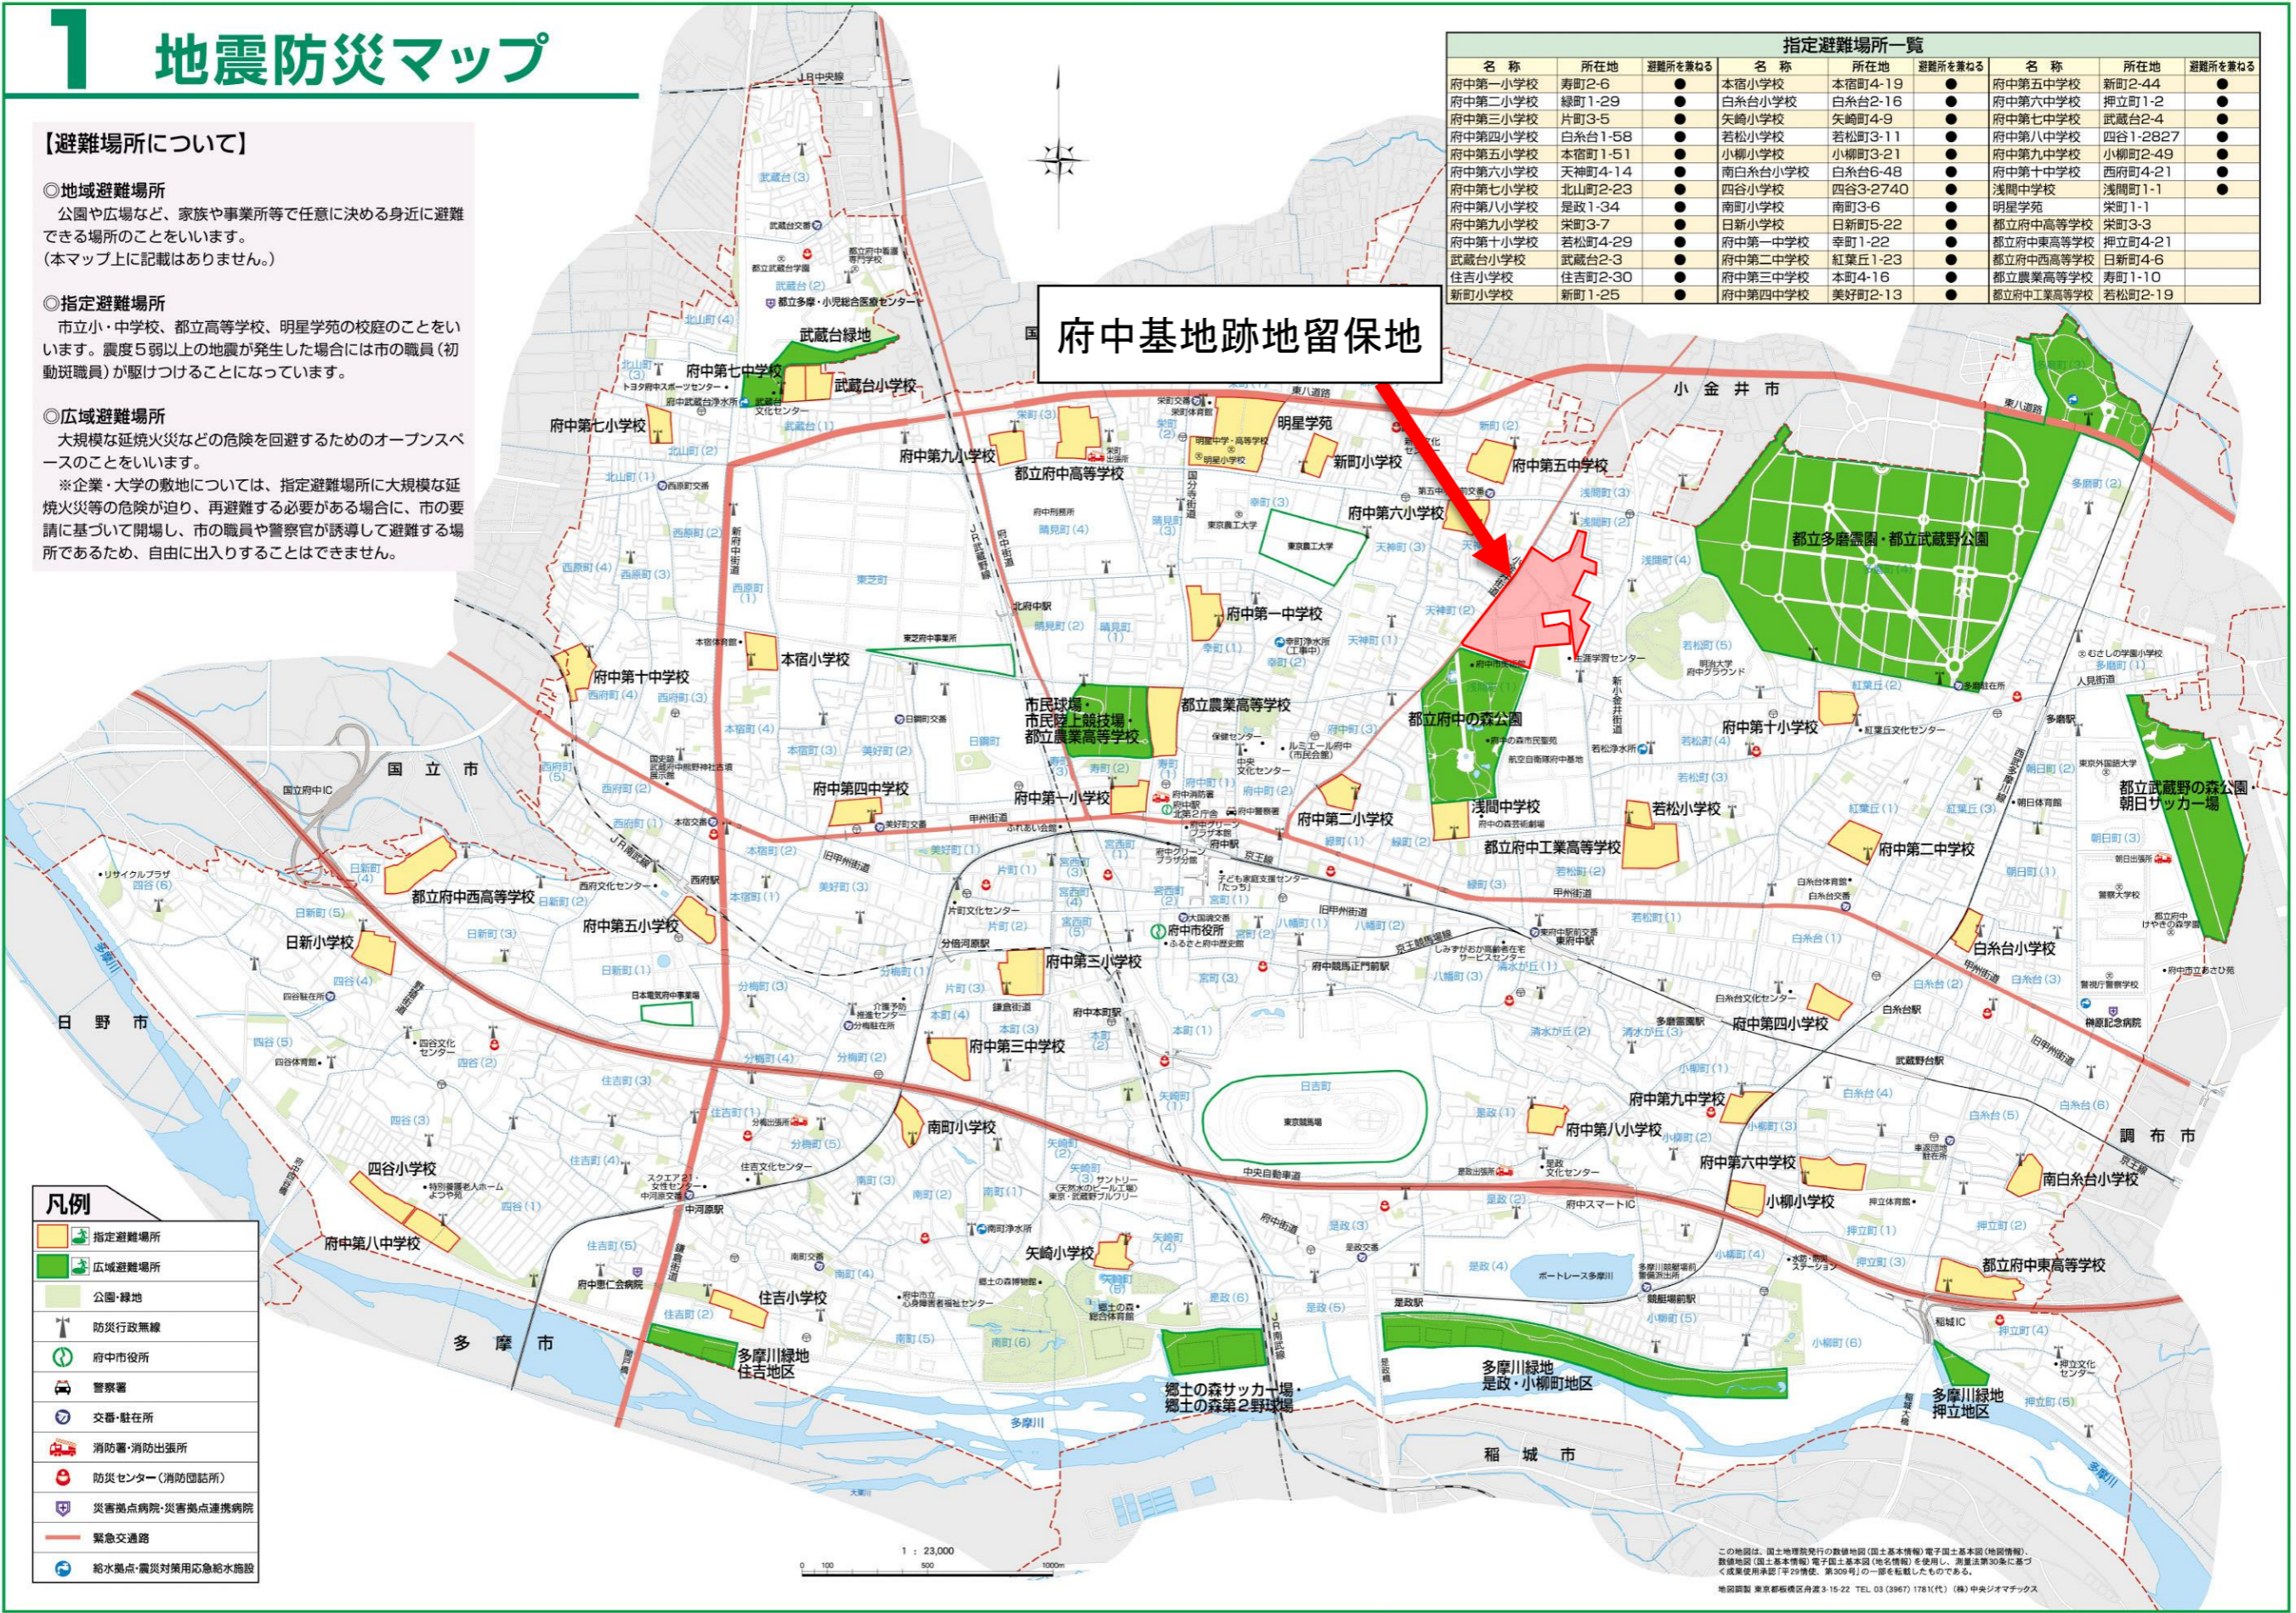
1 地震防災マップ

【避難場所について】

◎地域避難場所
公園や広場など、家族や事業所等で任意に決める身近に避難できる場所のことをいいます。
(本マップ上に記載はありません。)

◎指定避難場所
市立小・中学校、都立高等学校、明星学苑の校庭のことをいいます。震度5弱以上の地震が発生した場合には市の職員(初動班職員)が駆けつけることになっています。

◎広域避難場所
大規模な延焼火災などの危険を回避するためのオープンスペースのことをいいます。
※企業・大学の敷地については、指定避難場所に大規模な延焼火災等の危険が迫り、再避難する必要がある場合に、市の要請に基づいて開場し、市の職員や警察官が誘導して避難する場所であるため、自由に出入りすることはできません。

指定避難場所一覧

| 名称 | 所在地 | 避難所を兼ねる | 名称 | 所在地 | 避難所を兼ねる | 名称 | 所在地 | 避難所を兼ねる |
|---|---|---|---|---|---|---|---|---|
| 府中第一小学校 | 寿町2-6 | ● | 本宿小学校 | 本宿町4-19 | ● | 府中第五中学校 | 新町2-44 | ● |
| 府中第二小学校 | 緑町1-29 | ● | 白糸台小学校 | 白糸台2-16 | ● | 府中第六中学校 | 押立町1-2 | ● |
| 府中第三小学校 | 片町3-5 | ● | 矢崎小学校 | 矢崎町4-9 | ● | 府中第七中学校 | 武蔵台2-4 | ● |
| 府中第四小学校 | 白糸台1-58 | ● | 若松小学校 | 若松町3-11 | ● | 府中第八中学校 | 四谷1-2827 | ● |
| 府中第五小学校 | 本宿町1-51 | ● | 小柳小学校 | 小柳町3-21 | ● | 府中第九中学校 | 小柳町2-49 | ● |
| 府中第六小学校 | 天神町4-14 | ● | 南白糸台小学校 | 白糸台6-48 | ● | 府中第十中学校 | 西府町4-21 | ● |
| 府中第七小学校 | 北山町2-23 | ● | 四谷小学校 | 四谷3-2740 | ● | 浅間中学校 | 浅間町1-1 | ● |
| 府中第八小学校 | 是政1-34 | ● | 南町小学校 | 南町3-6 | ● | 明星学苑 | 栄町1-1 | |
| 府中第九小学校 | 栄町3-7 | ● | 日新小学校 | 日新町5-22 | ● | 都立府中高等学校 | 栄町3-3 | |
| 府中第十小学校 | 若松町4-29 | ● | 府中第一中学校 | 幸町1-22 | ● | 都立府中東高等学校 | 押立町4-21 | |
| 武蔵台小学校 | 武蔵台2-3 | ● | 府中第二中学校 | 紅葉丘1-23 | ● | 都立府中西高等学校 | 日新町4-6 | |
| 住吉小学校 | 住吉町2-30 | ● | 府中第三中学校 | 本町4-16 | ● | 都立農業高等学校 | 寿町1-10 | |
| 新町小学校 | 新町1-25 | ● | 府中第四中学校 | 美好町2-13 | ● | 都立府中工業高等学校 | 若松町2-19 | |

府中基地跡地留保地

小金井市 国立市 日野市 多摩市 稲城市 調布市 国分寺市

武蔵台緑地 府中第七中学校 武蔵台小学校 府中第七小学校 府中第九小学校 都立府中高等学校 明星学苑 新町小学校 府中第五中学校 府中第六小学校 都立多磨霊園・都立武蔵野公園 府中第一中学校 府中第十中学校 本宿小学校 市民球場・市民陸上競技場・都立農業高等学校 都立農業高等学校 都立府中の森公園 府中第十小学校 都立武蔵野の森公園・朝日サッカー場 府中第四中学校 府中第一小学校 府中第二小学校 浅間中学校 若松小学校 都立府中工業高等学校 府中第二中学校 都立府中西高等学校 府中第五小学校 日新小学校 府中第三小学校 府中市役所 白糸台小学校 府中第四小学校 府中第三中学校 南町小学校 府中第九中学校 府中第八小学校 府中第六中学校 南白糸台小学校 小柳小学校 四谷小学校 府中第八中学校 矢崎小学校 住吉小学校 都立府中東高等学校 多摩川緑地住吉地区 郷土の森サッカー場・郷土の森第2野球場 多摩川緑地是政・小柳町地区 多摩川緑地押立地区 東京競馬場 ボートレース多摩川 東京農工大学 多摩川 国立府中IC 府中スマートIC 稲城IC 中央自動車道 東八道路

凡例
指定避難場所
広域避難場所
公園・緑地
防災行政無線
府中市役所
警察署
交番・駐在所
消防署・消防出張所
防災センター(消防団詰所)
災害拠点病院・災害拠点連携病院
緊急交通路
給水拠点・震災対策用応急給水施設

1:23,000